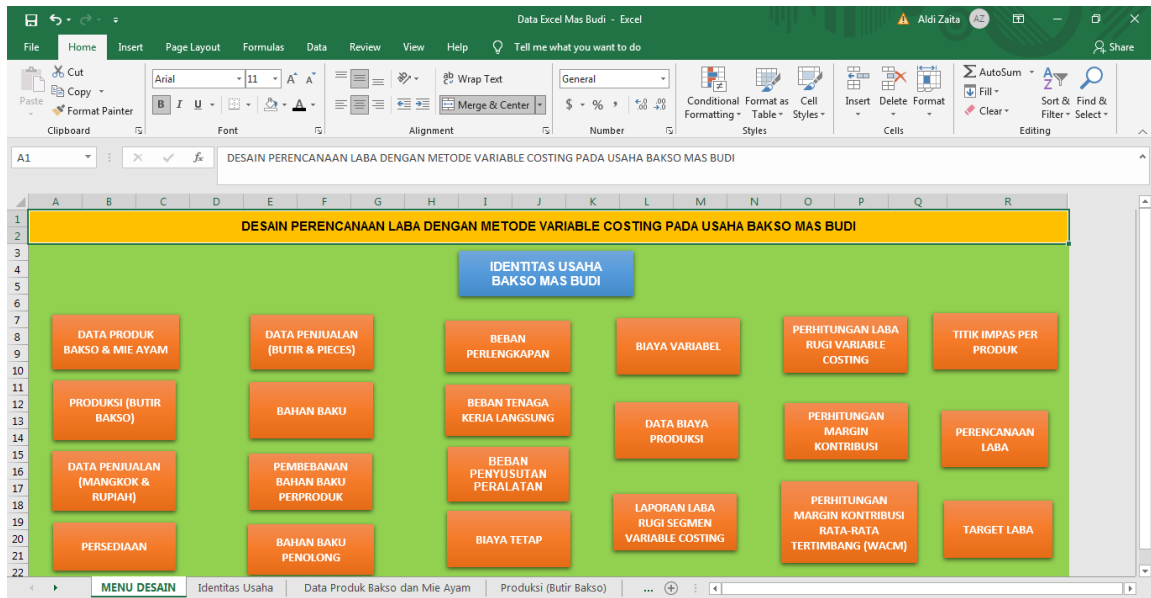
Data Excel Mas Budi - Excel
Aldi Zaita AZ
File Home Insert Page Layout Formulas Data Review View Help Tell me what you want to do Share
Paste Cut Copy Format Painter Clipboard
Arial 11 A A B I U Font
Wrap Text Merge & Center Alignment
General $ % , Number
Conditional Formatting Format as Table Cell Styles Styles
Insert Delete Format Cells
AutoSum Fill Clear Sort & Filter Find & Select Editing
A1 DESAIN PERENCANAAN LABA DENGAN METODE VARIABLE COSTING PADA USAHA BAKSO MAS BUDI

| A | B | C | D | E | F | G | H | I | J | K | L | M | N | O | P | Q | R |

DESAIN PERENCANAAN LABA DENGAN METODE VARIABLE COSTING PADA USAHA BAKSO MAS BUDI

IDENTITAS USAHA BAKSO MAS BUDI

DATA PRODUK BAKSO & MIE AYAM
DATA PENJUALAN (BUTIR & PIECES)
BEBAN PERLENGKAPAN
BIAYA VARIABEL
PERHITUNGAN LABA RUGI VARIABLE COSTING
TITIK IMPAS PER PRODUK
PRODUKSI (BUTIR BAKSO)
BAHAN BAKU
BEBAN TENAGA KERJA LANGSUNG
DATA BIAYA PRODUKSI
PERHITUNGAN MARGIN KONTRIBUSI
PERENCANAAN LABA
DATA PENJUALAN (MANGKOK & RUPIAH)
PEMBEBANAN BAHAN BAKU PERPRODUK
BEBAN PENYUSUTAN PERALATAN
LAPORAN LABA RUGI SEGMEN VARIABLE COSTING
PERHITUNGAN MARGIN KONTRIBUSI RATA-RATA TERTIMBANG (WACM)
PERSEDIAAN
BAHAN BAKU PENOLONG
BIAYA TETAP
TARGET LABA

MENU DESAIN Identitas Usaha Data Produk Bakso dan Mie Ayam Produksi (Butir Bakso) ...